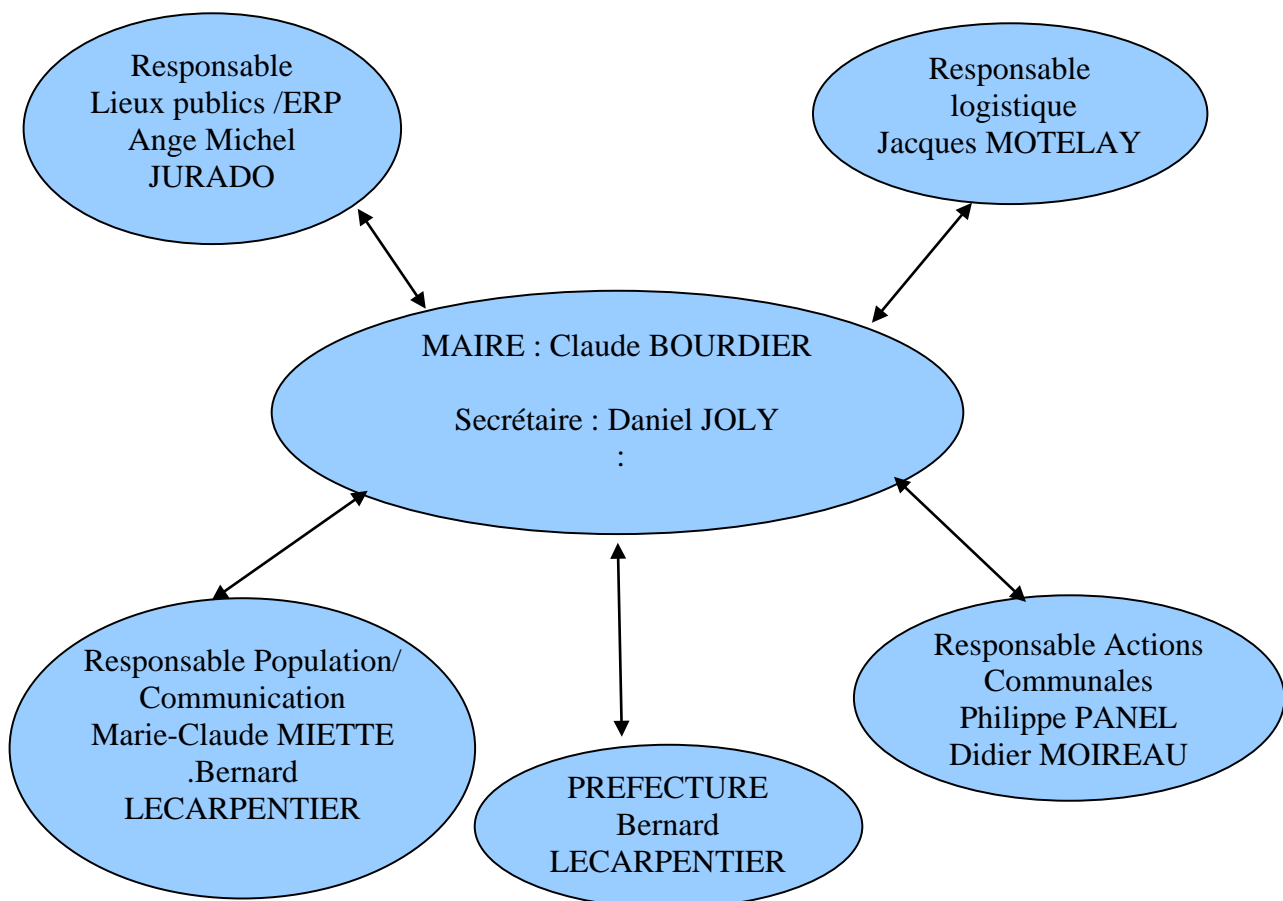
Responsable
Lieux publics /ERP
Ange Michel
JURADO

Responsable
logistique
Jacques MOTELAY

MAIRE : Claude BOURDIER

Secrétaire : Daniel JOLY
:

Responsable Population/
Communication
Marie-Claude MIETTE
.Bernard
LECARPENTIER

PREFECTURE
Bernard
LECARPENTIER

Responsable Actions
Communales
Philippe PANEL
Didier MOIREAU